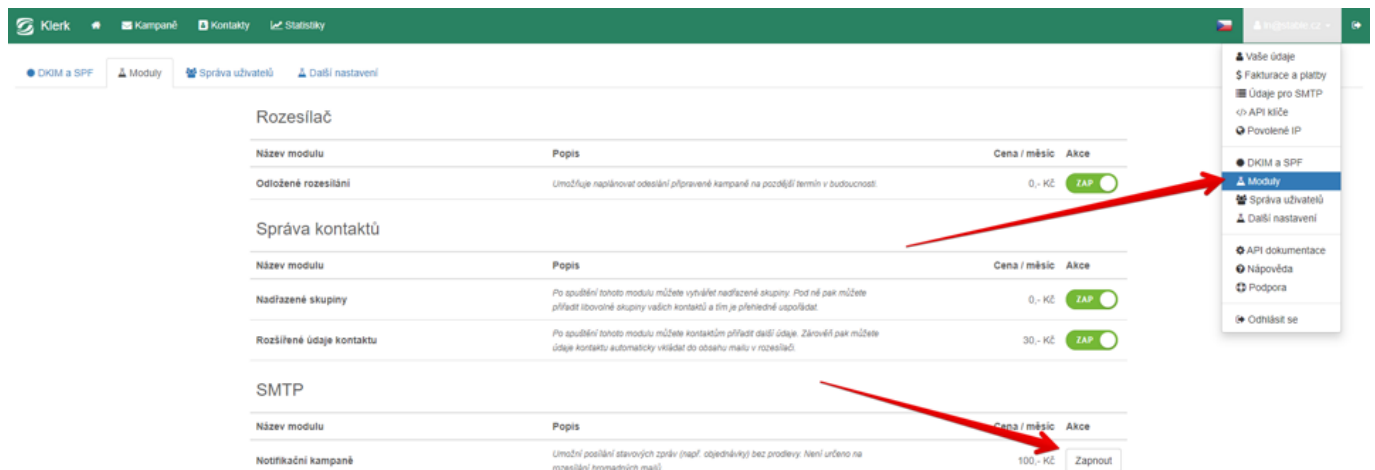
Klerk   Kampaně   Kontakty   Statistiky   info@stable.cz

DKIM a SPF   Moduly   Správa uživatelů   Další nastavení

Vaše údaje
Fakturace a platby
Údaje pro SMTP
API klíče
Povolené IP
DKIM a SPF
Moduly
Správa uživatelů
Další nastavení
API dokumentace
Nápověda
Podpora
Odhlásit se

Rozesílač

| Název modulu | Popis | Cena / měsíc | Akce |
|---|---|---|---|
| Odložené rozesílání | Umožňuje naplánovat odeslání připravené kampaně na pozdější termín v budoucnosti. | 0,- Kč | ZAP |

Správa kontaktů

| Název modulu | Popis | Cena / měsíc | Akce |
|---|---|---|---|
| Nadřazené skupiny | Po spuštění tohoto modulu můžete vytvářet nadřazené skupiny. Pod ně pak můžete přiřadit libovolné skupiny vašich kontaktů a tím je přehledně uspořádat. | 0,- Kč | ZAP |
| Rozšířené údaje kontaktu | Po spuštění tohoto modulu můžete kontaktům přiřadit další údaje. Zároveň pak můžete údaje kontaktu automaticky vkládat do obsahu mailu v rozesílači. | 30,- Kč | ZAP |

SMTP

| Název modulu | Popis | Cena / měsíc | Akce |
|---|---|---|---|
| Notifikační kampaně | Umožní posílání stavových zpráv (např. objednávky) bez prodlevy. Není určeno na rozesílání hromadných mailů. | 100,- Kč | Zapnout |